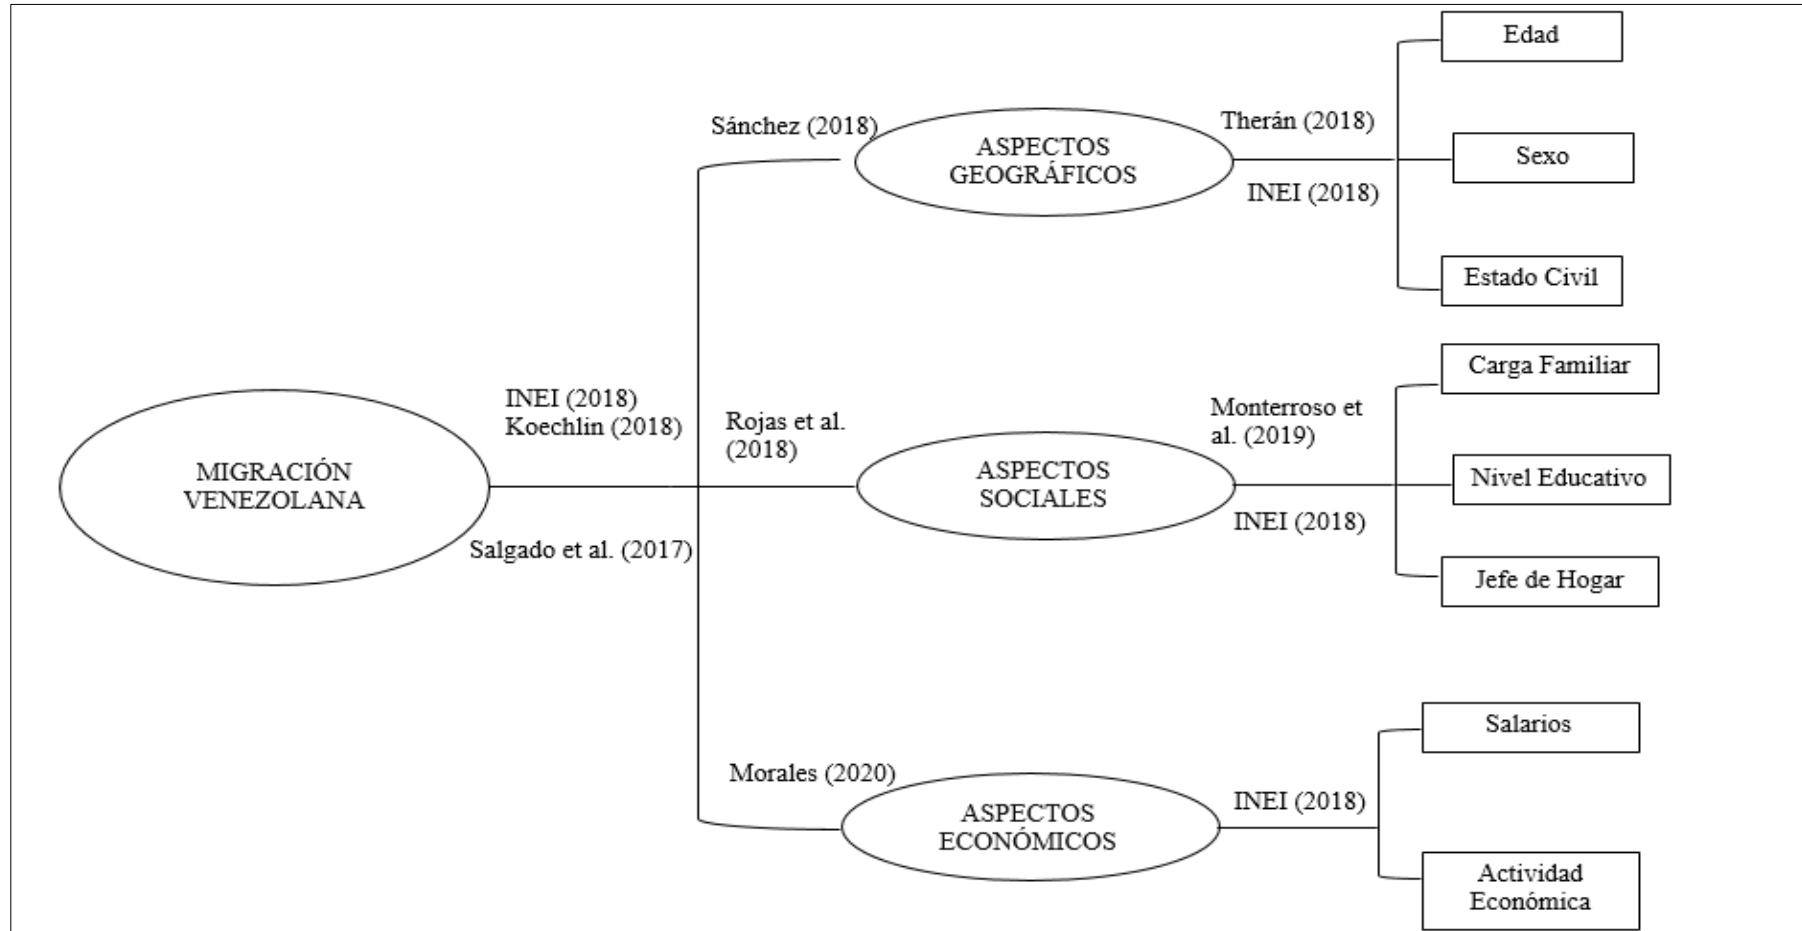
MIGRACIÓN VENEZOLANA

INEI (2018)
Koechlin (2018)

Salgado et al. (2017)

Sánchez (2018)

ASPECTOS GEOGRÁFICOS

Therán (2018)

INEI (2018)

Edad

Sexo

Estado Civil

Rojas et al. (2018)

ASPECTOS SOCIALES

Monterroso et al. (2019)

INEI (2018)

Carga Familiar

Nivel Educativo

Jefe de Hogar

Morales (2020)

ASPECTOS ECONÓMICOS

INEI (2018)

Salarios

Actividad Económica